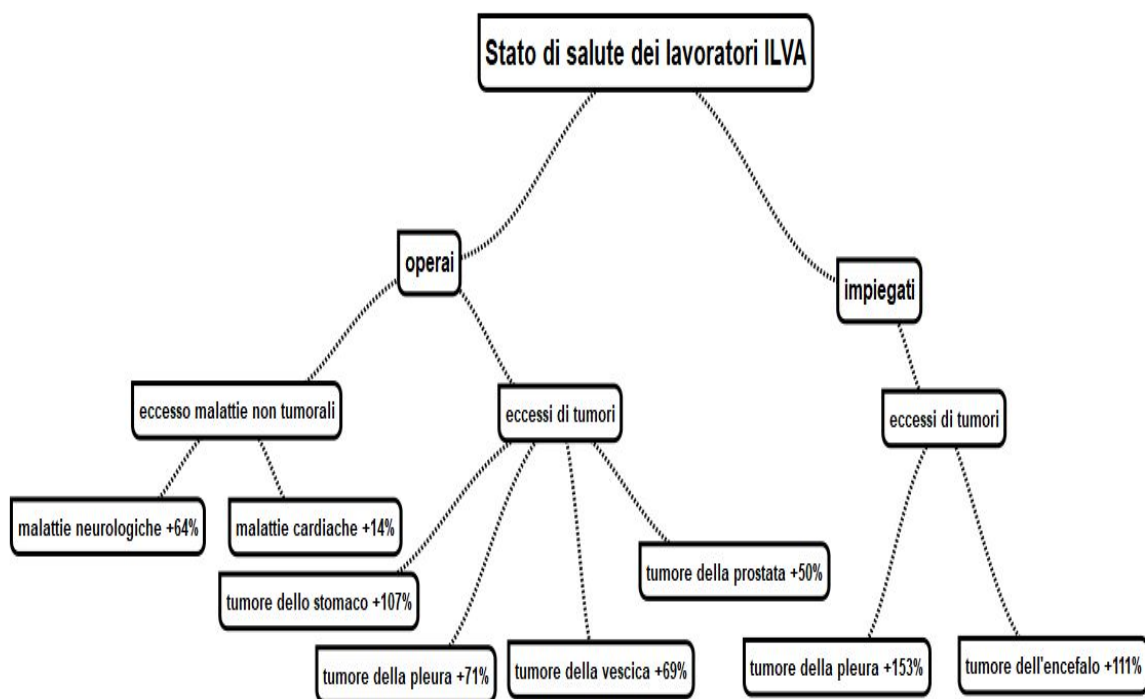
Stato di salute dei lavoratori ILVA

operai

impiegati

eccesso malattie non tumorali

eccessi di tumori

eccessi di tumori

malattie neurologiche +64%

malattie cardiache +14%

tumore dello stomaco +107%

tumore della pleura +71%

tumore della vescica +69%

tumore della prostata +50%

tumore della pleura +153%

tumore dell'encefalo +111%